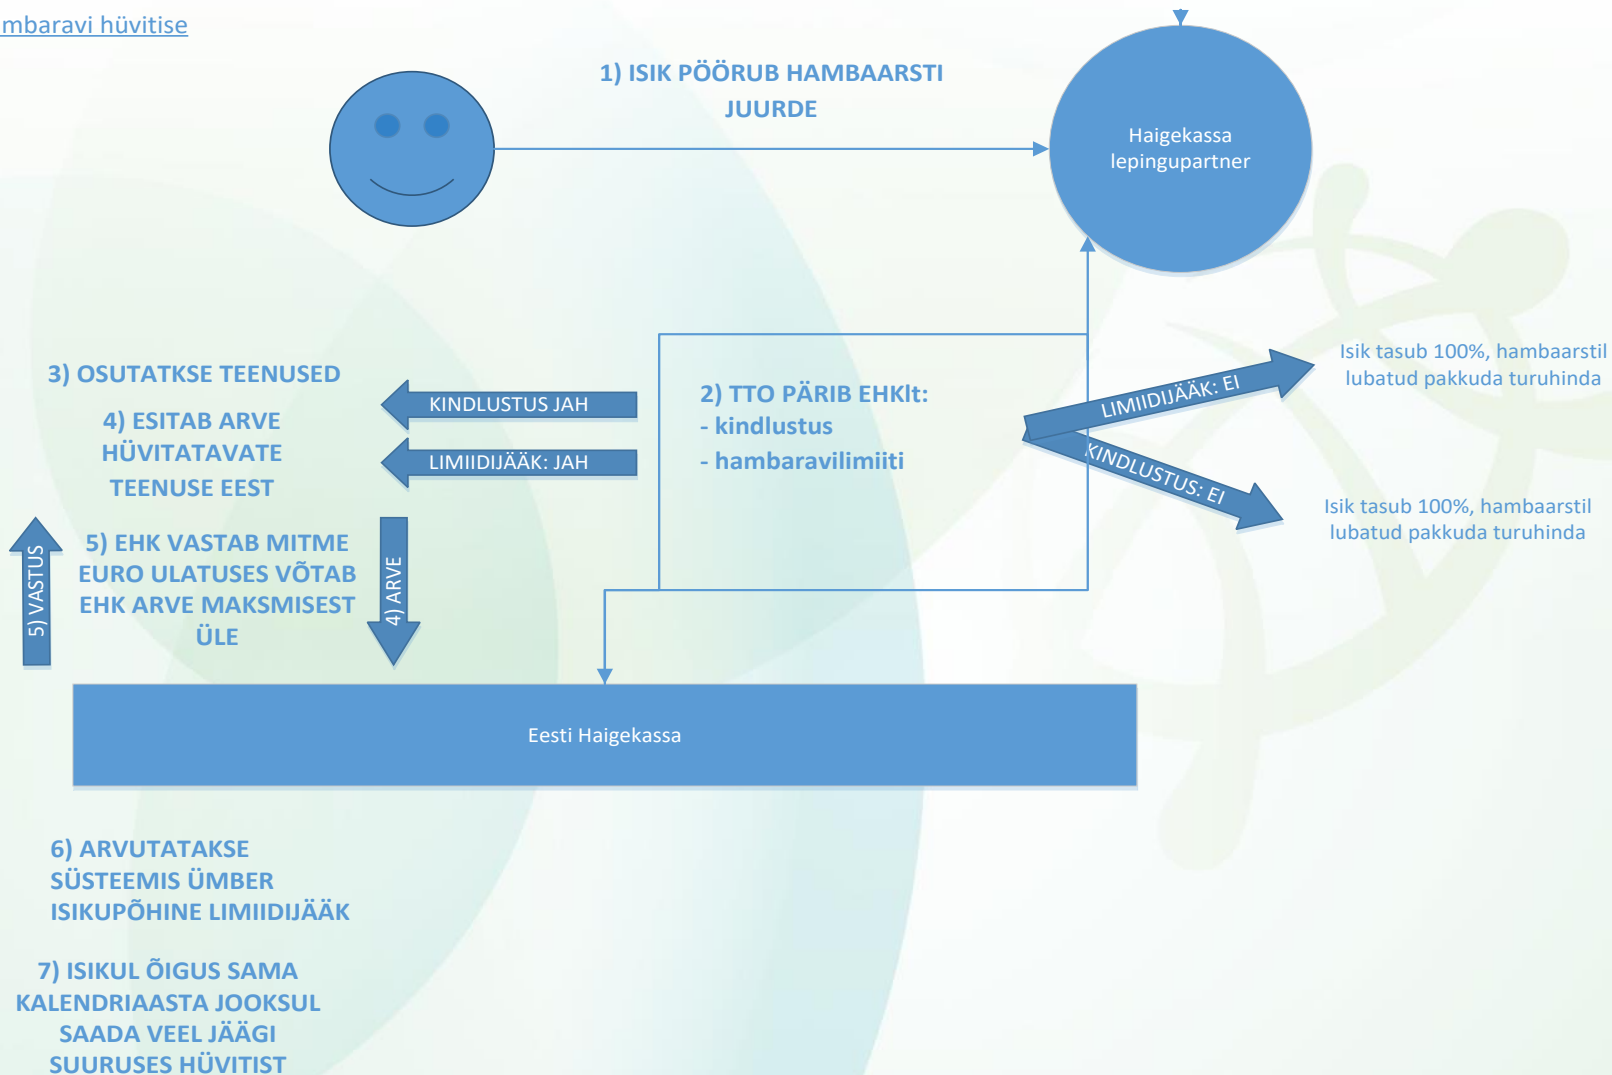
mbaravi hüvitise

1) ISIK PÖÖRUB HAMBAARSTI JUURDE

Haigekassa lepingupartner

3) OSUTATKSE TEENUSED

KINDLUSTUS JAH

4) ESITAB ARVE HÜVITATAVATE TEENUSE EEST

LIMIIDIJÄÄK: JAH

2) TTO PÄRIB EHKlt:
- kindlustus
- hambaravilimiiti

LIMIIDIJÄÄK: EI

Isik tasub 100%, hambaarstil lubatud pakkuda turuhinda

KINDLUSTUS: EI

Isik tasub 100%, hambaarstil lubatud pakkuda turuhinda

5) VASTUS

5) EHK VASTAB MITME EURO ULATUSES VÕTAB EHK ARVE MAKSMISEST ÜLE

4) ARVE

Eesti Haigekassa

6) ARVUTATAKSE SÜSTEEMIS ÜMBER ISIKUPÕHINE LIMIIDIJÄÄK

7) ISIKUL ÕIGUS SAMA KALENDRIAASTA JOOKSUL SAADA VEEL JÄÄGI SUURUSES HÜVITIST